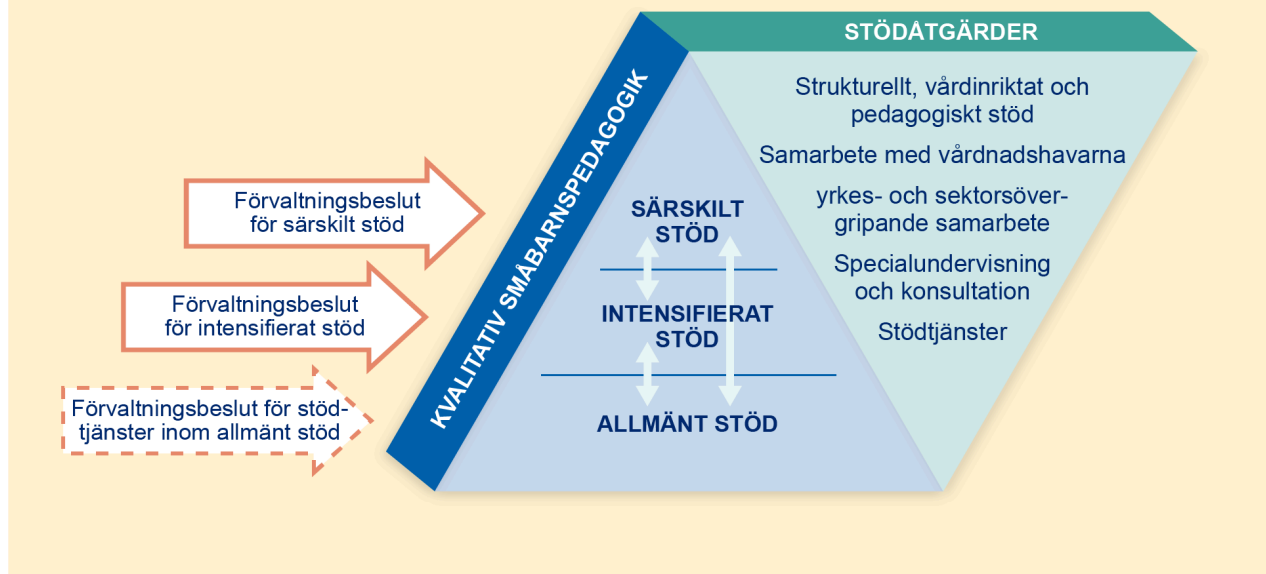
Förvaltningsbeslut för särskilt stöd

Förvaltningsbeslut för intensifierat stöd

Förvaltningsbeslut för stödtjänster inom allmänt stöd

KVALITATIV SMÅBARNSPEDAGOGIK

SÄRSKILT STÖD

INTENSIFIERAT STÖD

ALLMÄNT STÖD

STÖDÅTGÄRDER

Strukturellt, vårdinriktat och pedagogiskt stöd

Samarbete med vårdnadshavarna

yrkes- och sektorsövergripande samarbete

Specialundervisning och konsultation

Stödtjänster